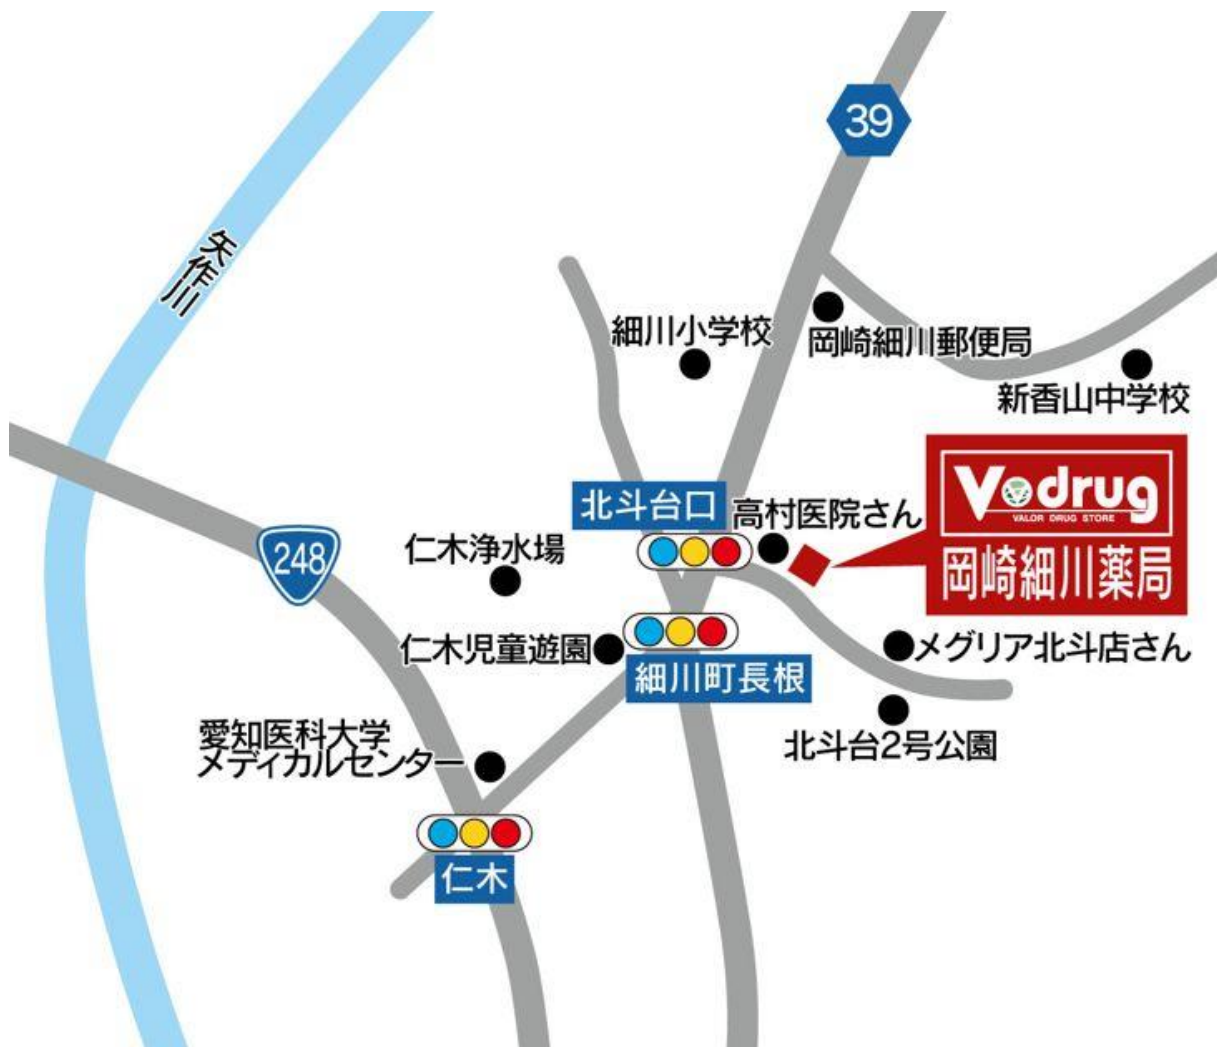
39

矢作川

細川小学校

岡崎細川郵便局

新香山中学校

V drug
VALOR DRUG STORE
岡崎細川薬局

北斗台口

高村医院さん

248

仁木浄水場

仁木児童遊園

細川町長根

メグリア北斗店さん

北斗台2号公園

愛知医科大学
メディカルセンター

仁木